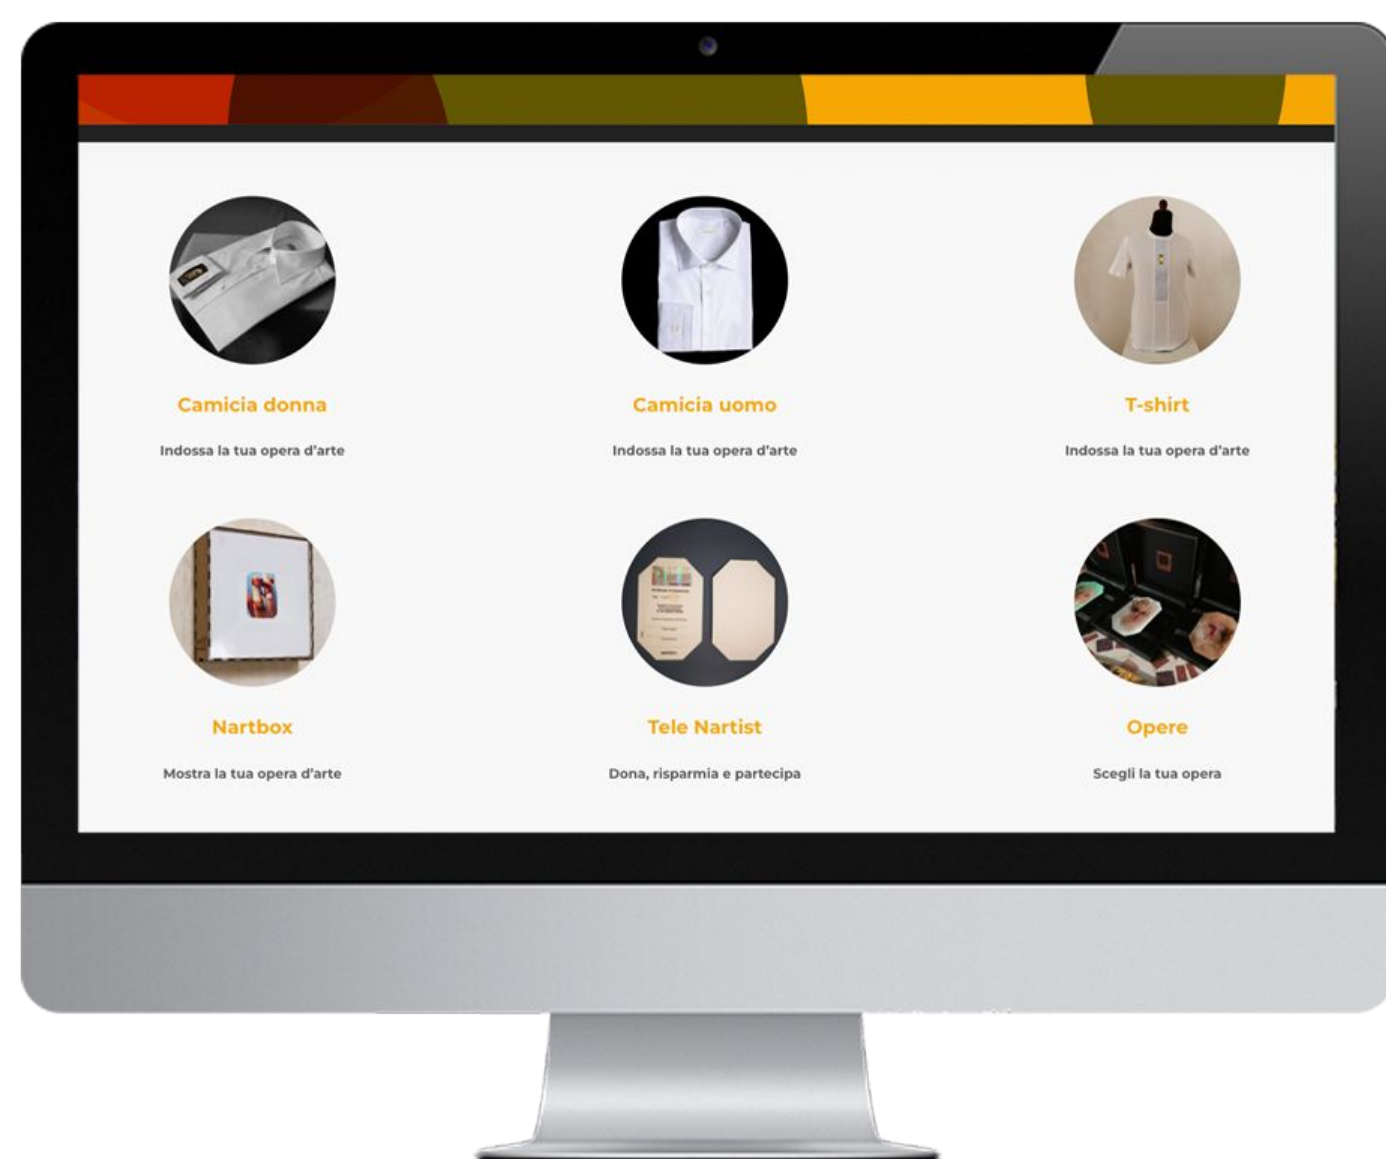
Camicia donna

Indossa la tua opera d'arte

Camicia uomo

Indossa la tua opera d'arte

T-shirt

Indossa la tua opera d'arte

Nartbox

Mostra la tua opera d'arte

Tele Nartist

Dona, risparmia e partecipa

Opere

Scegli la tua opera